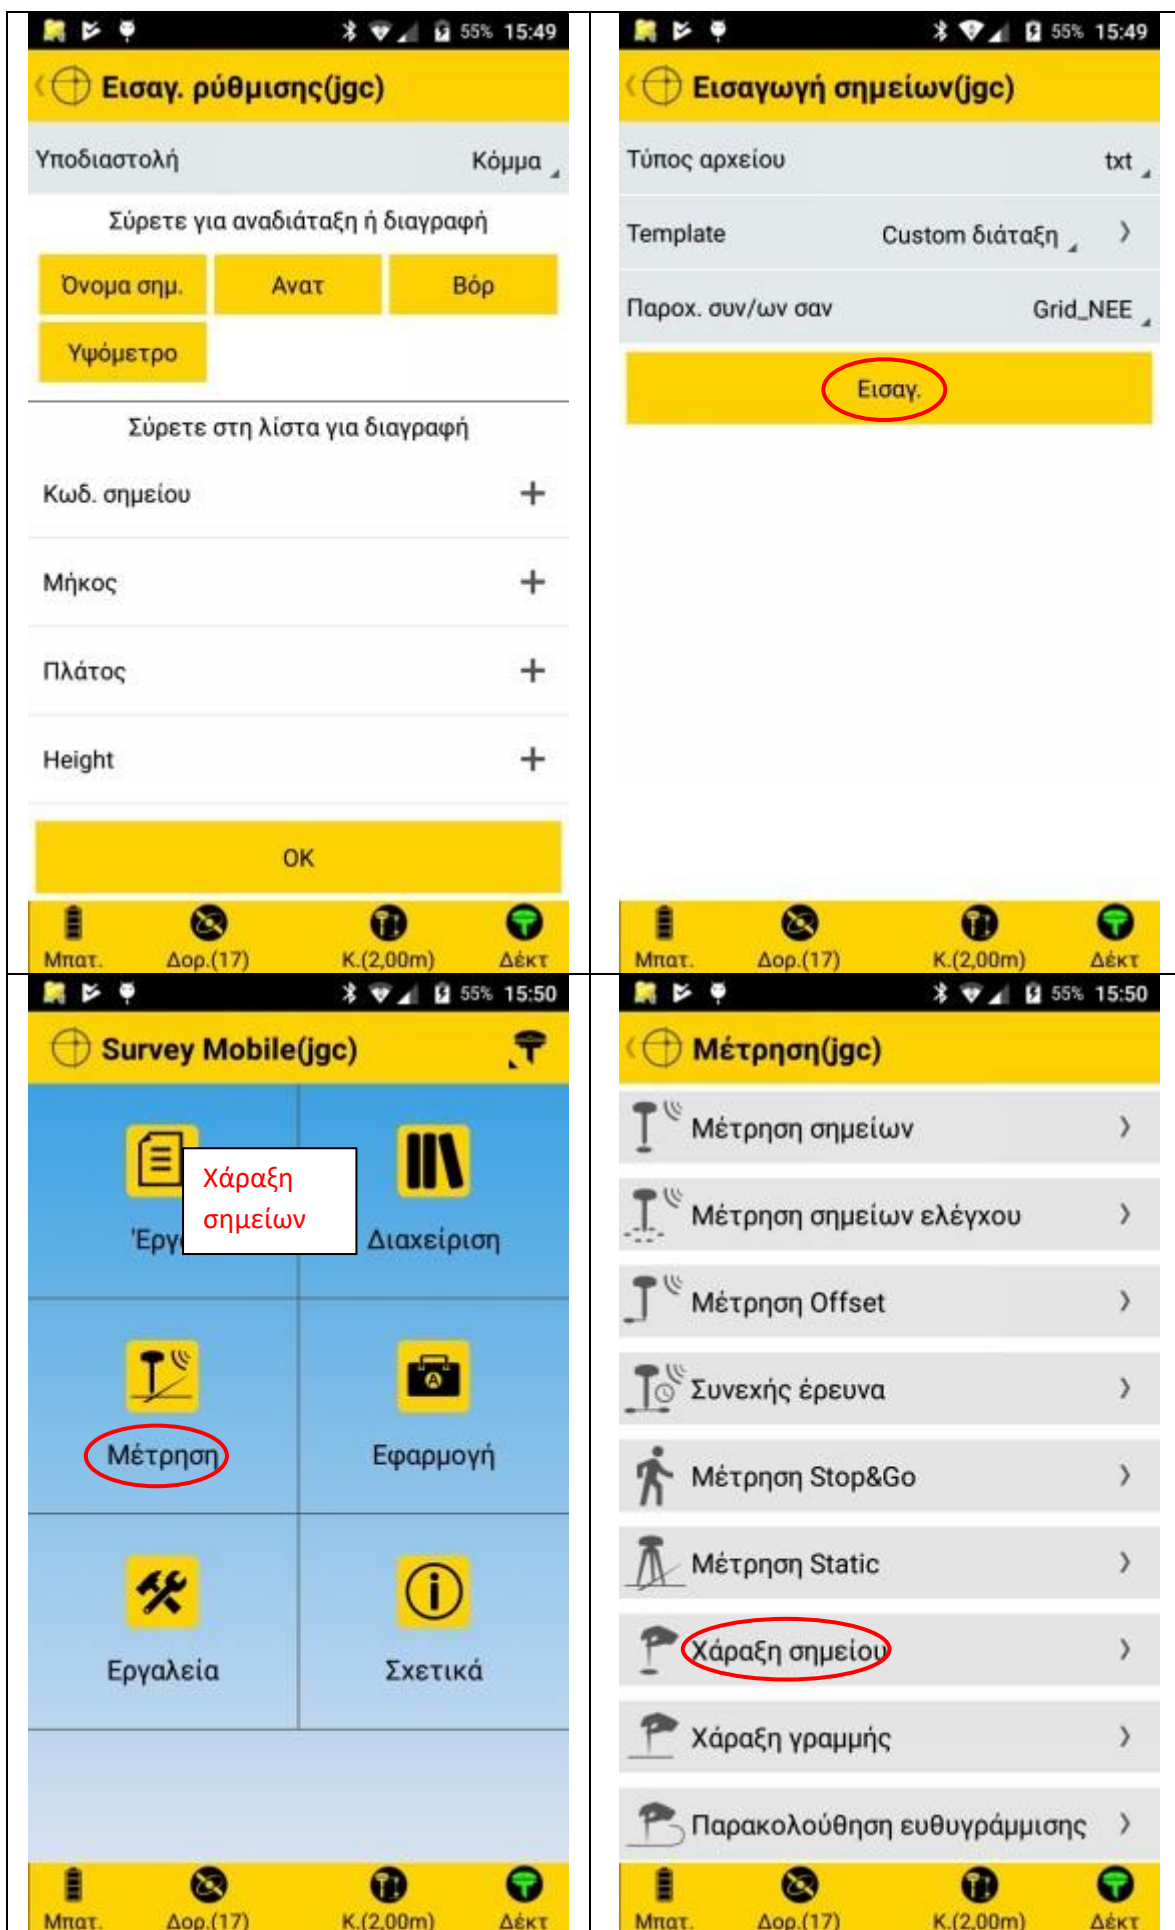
55% 15:49

Εισαγ. ρύθμισης(jgc)

Υποδιαστολή Κόμμα

Σύρετε για αναδιάταξη ή διαγραφή

Όνομα σημ. | Ανατ | Βόρ
Υψόμετρο

Σύρετε στη λίστα για διαγραφή

Κωδ. σημείου +
Μήκος +
Πλάτος +
Height +

OK

Μπατ. Δορ.(17) Κ.(2,00m) Δέκτ

55% 15:49

Εισαγωγή σημείων(jgc)

Τύπος αρχείου txt
Template Custom διάταξη ›
Παροχ. συν/ων σαν Grid_NEE

Εισαγ.

Μπατ. Δορ.(17) Κ.(2,00m) Δέκτ

55% 15:50

Survey Mobile(jgc)

Έργ Χάραξη σημείων
Διαχείριση
Μέτρηση
Εφαρμογή
Εργαλεία
Σχετικά

Μπατ. Δορ.(17) Κ.(2,00m) Δέκτ

55% 15:50

Μέτρηση(jgc)

Μέτρηση σημείων ›
Μέτρηση σημείων ελέγχου ›
Μέτρηση Offset ›
Συνεχής έρευνα ›
Μέτρηση Stop&Go ›
Μέτρηση Static ›
Χάραξη σημείου ›
Χάραξη γραμμής ›
Παρακολούθηση ευθυγράμμισης ›

Μπατ. Δορ.(17) Κ.(2,00m) Δέκτ